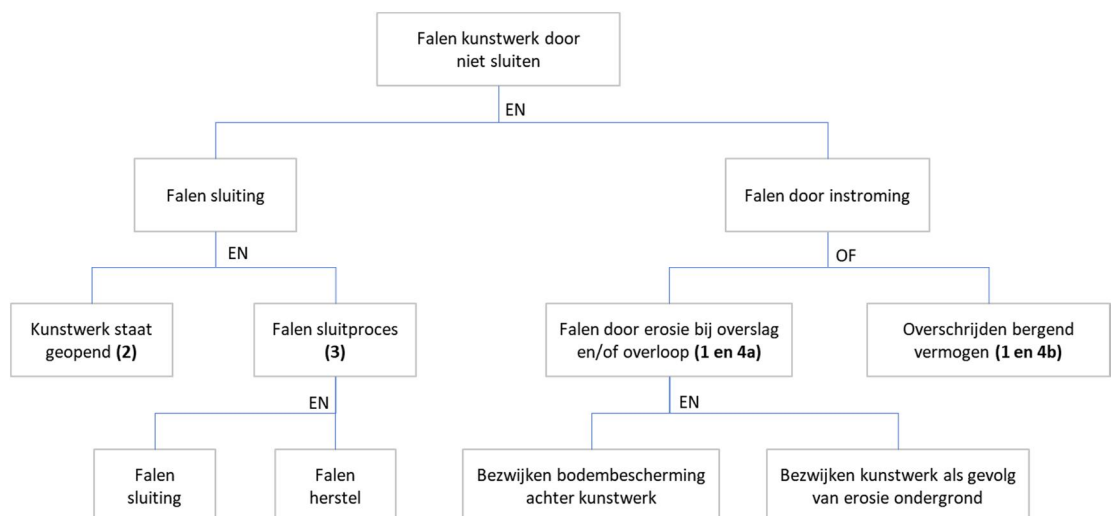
Falen kunstwerk door niet sluiten

EN

Falen sluiting

Falen door instroming

EN

OF

Kunstwerk staat geopend **(2)**

Falen sluitproces **(3)**

Falen door erosie bij overslag en/of overloop **(1 en 4a)**

Overschrijden bergend vermogen **(1 en 4b)**

EN

EN

Falen sluiting

Falen herstel

Bezwijken bodembescherming achter kunstwerk

Bezwijken kunstwerk als gevolg van erosie ondergrond